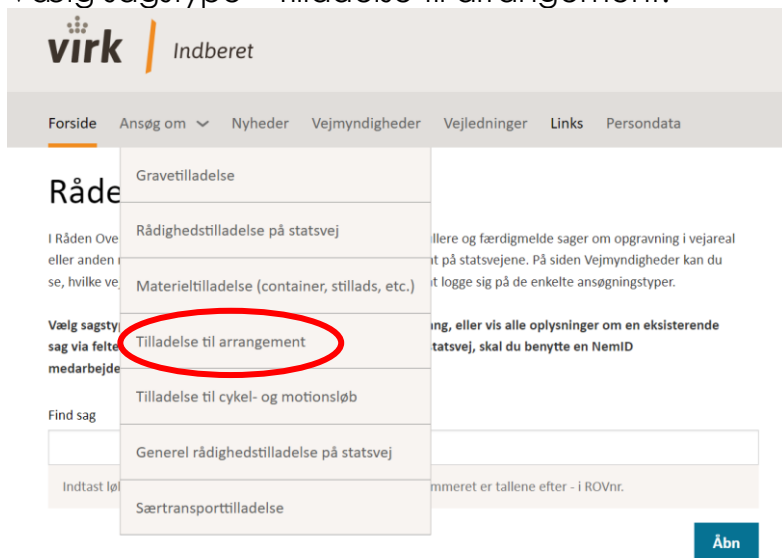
virk | Indberet

Forside Ansøg om Nyheder Vejmyndigheder Vejledninger Links Persondata

Gravetilladelse

Rådighedstilladelse på statsvej

Materieltilladelse (container, stillads, etc.)

Tilladelse til arrangement

Tilladelse til cykel- og motionsløb

Generel rådighedstilladelse på statsvej

Særtransporttilladelse

Råde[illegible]

I Råden Ove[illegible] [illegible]llere og færdigmelde sager om opgravning i vejareal eller anden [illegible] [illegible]nt på statsvejene. På siden Vejmyndigheder kan du se, hvilke ve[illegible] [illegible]t logge sig på de enkelte ansøgningstyper.

Vælg sagsty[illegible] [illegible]ang, eller vis alle oplysninger om en eksisterende sag via felte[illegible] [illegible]tatsvej, skal du benytte en NemID medarbejde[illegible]

Find sag

Indtast lø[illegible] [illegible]mmeret er tallene efter - i ROVnr.

Åbn